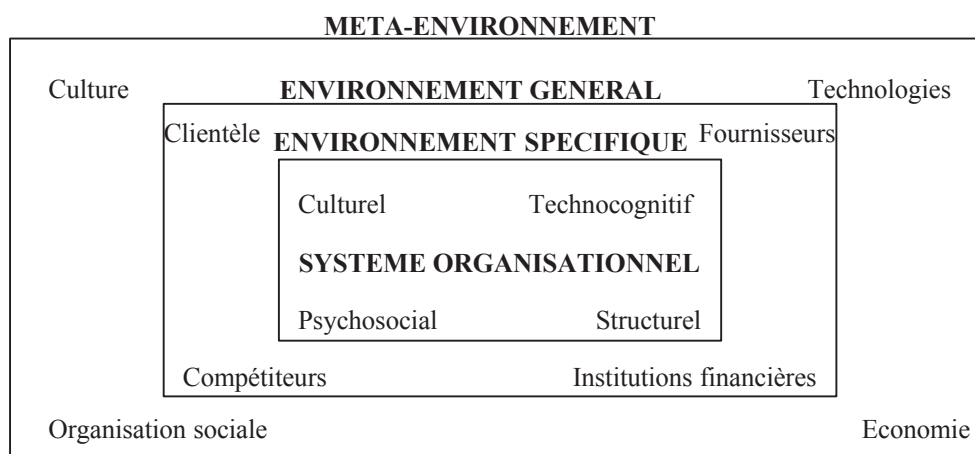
META-ENVIRONNEMENT

Culture ENVIRONNEMENT GENERAL Technologies

Clientèle ENVIRONNEMENT SPECIFIQUE Fournisseurs

Culturel Technocognitif

SYSTEME ORGANISATIONNEL

Psychosocial Structurel

Compétiteurs Institutions financières

Organisation sociale Economie